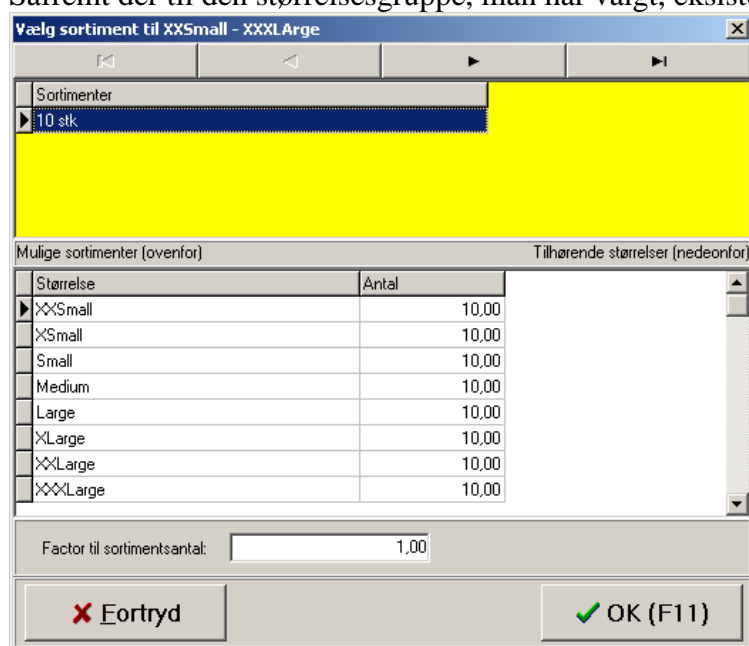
Sarrent der til den størrelsesgruppe, man har valgt, eksist

Vælg sortiment til XXSmall - XXXLArge

Sortimenter
10 stk

Mulige sortimenter (ovenfor)
Tilhørende størrelser (nedeonfor)

| Størrelse | Antal |
|---|---|
| XXSmall | 10,00 |
| XSmall | 10,00 |
| Small | 10,00 |
| Medium | 10,00 |
| Large | 10,00 |
| XLarge | 10,00 |
| XXLarge | 10,00 |
| XXXLarge | 10,00 |

Factor til sortimentsantal: 1,00

Fortryd

OK (F11)